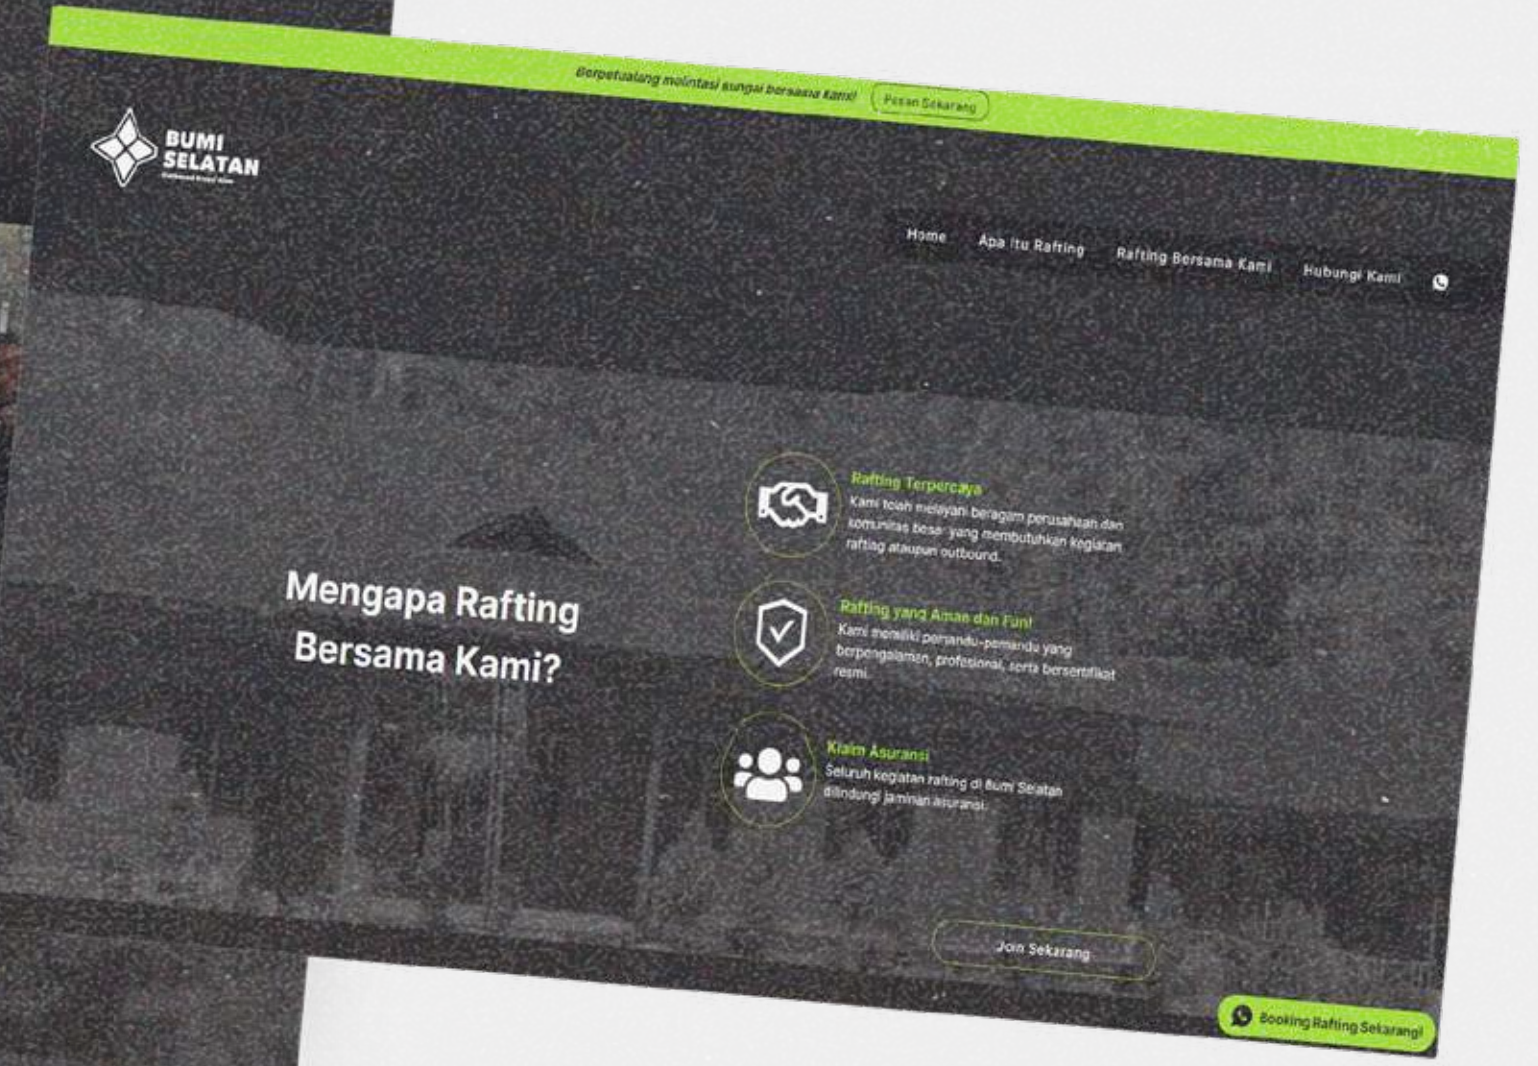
Berpetualang melintasi sungai bersama kami! Pesan Sekarang

BUMI SELATAN
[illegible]

Home Apa Itu Rafting Rafting Bersama Kami Hubungi Kami

Mengapa Rafting Bersama Kami?

Rafting Terpercaya
Kami telah melayani beragam perusahaan dan komunitas besar yang membutuhkan kegiatan rafting ataupun outbound.

Rafting yang Aman dan Fun!
Kami memiliki pemandu-pemandu yang berpengalaman, profesional, serta bersertifikat resmi.

Klaim Asuransi
Seluruh kegiatan rafting di Bumi Selatan dilindungi jaminan asuransi.

Join Sekarang

Booking Rafting Sekarang!